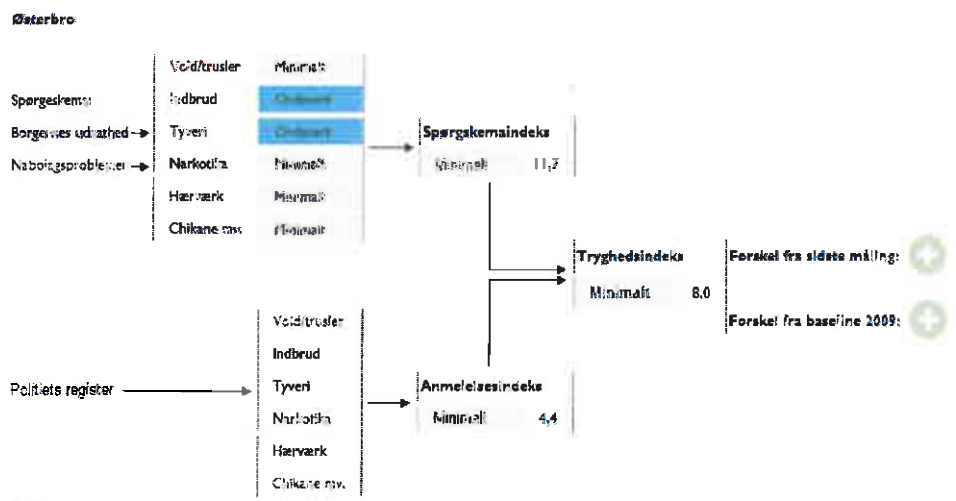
Østerbro

Spørgeskema:
Borgernes udsathed
Naboligsproblemer

| Vold/trusler | Minimalt |
|---|---|
| Indbrud | Ordinært |
| Tyveri | Ordinært |
| Narkotika | Minimalt |
| Hærværk | Minimalt |
| Chikane mv. | Minimalt |

Spørgeskemaindeks
Minimalt 11,7

Tryghedsindeks
Minimalt 8,0

Forskel fra sidste måling:

Forskel fra baseline 2009:

Politiets register

Vold/trusler
Indbrud
Tyveri
Narkotika
Hærværk
Chikane mv.

Anmeldelsesindeks
Minimalt 4,4